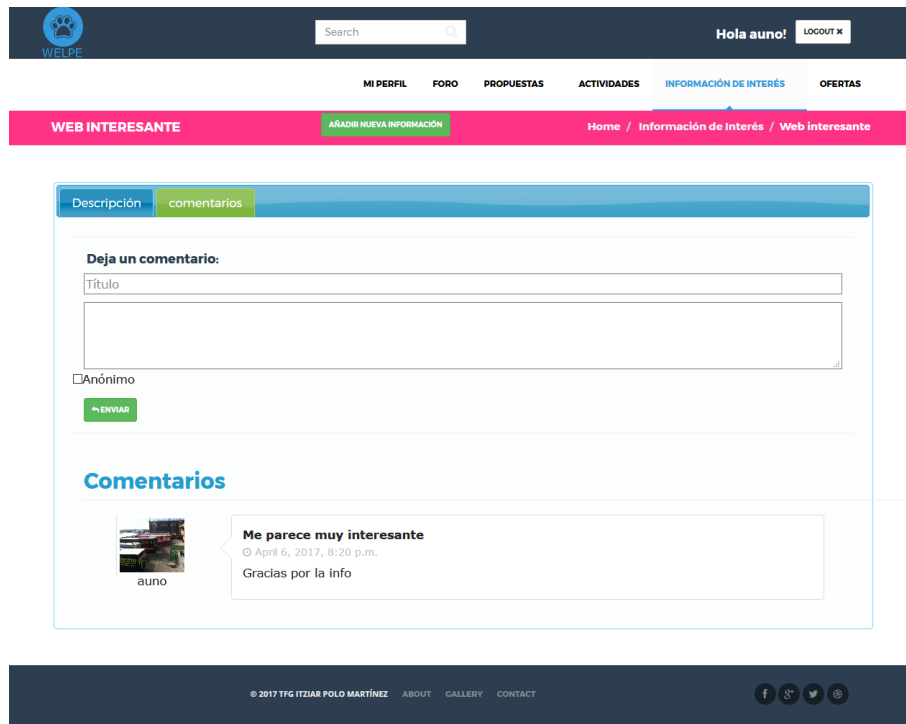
WELPE

Search

Hola auno! LOGOUT ✖

MI PERFIL FORO PROPUESTAS ACTIVIDADES INFORMACIÓN DE INTERÉS OFERTAS

WEB INTERESANTE

AÑADIR NUEVA INFORMACIÓN

Home / Información de Interés / Web interesante

Descripción comentarios

Deja un comentario:

Título

☐Anónimo

ENVIAR

Comentarios

auno

Me parece muy interesante

April 6, 2017, 8:20 p.m.

Gracias por la info

© 2017 TFG ITZIAR POLO MARTÍNEZ ABOUT GALLERY CONTACT